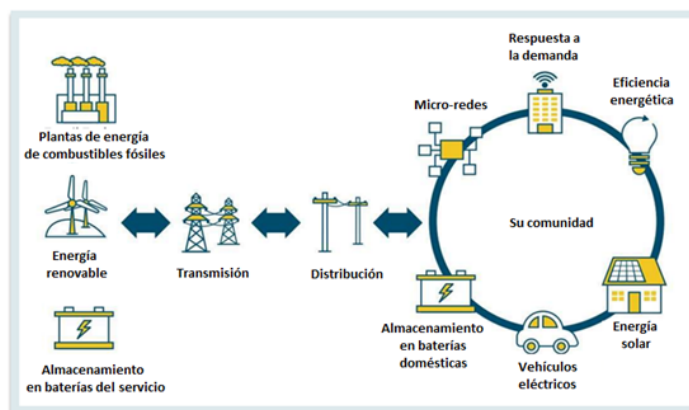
Plantas de energía de combustibles fósiles

Energía renovable

Almacenamiento en baterías del servicio

Transmisión

Distribución

Respuesta a la demanda

Eficiencia energética

Micro-redes

Su comunidad

Energía solar

Vehículos eléctricos

Almacenamiento en baterías domésticas